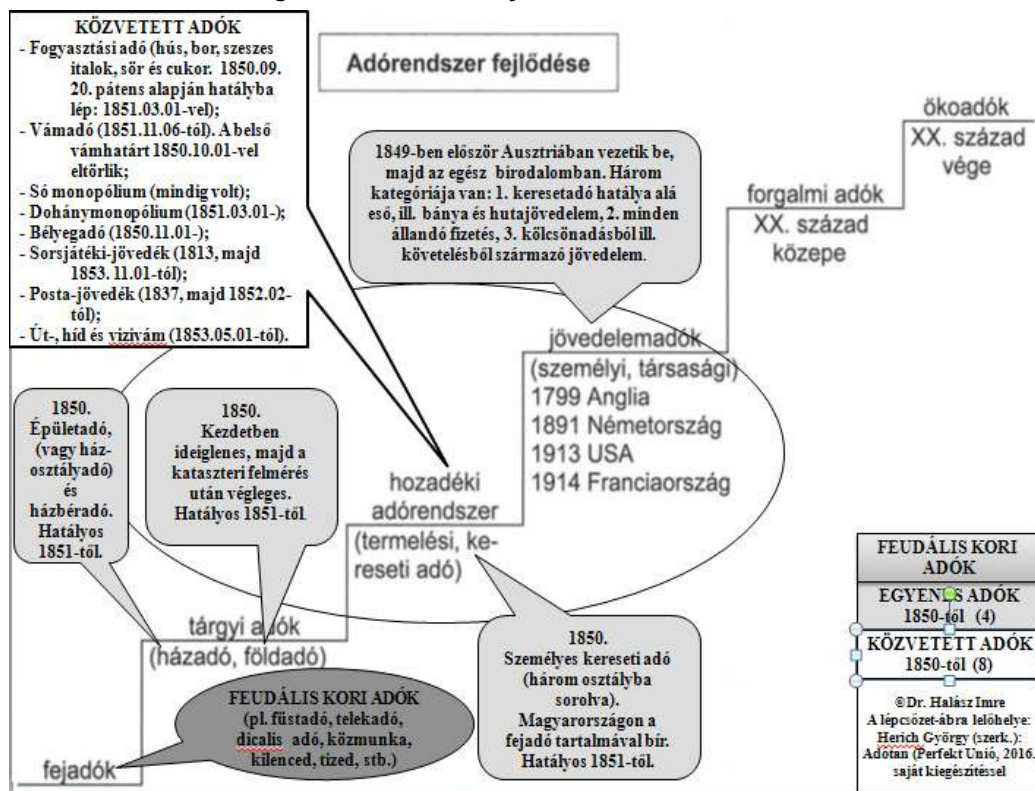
KÖZVETETT ADÓK
- Fogyasztási adó (hús, bor, szeszes italok, sör és cukor. 1850.09. 20. pátens alapján hatályba lép: 1851.03.01-vel);
- Vámadó (1851.11.06-tól). A belső vámhatárt 1850.10.01-vel eltörlik;
- Só monopólium (mindig volt);
- Dohánymonopólium (1851.03.01-);
- Bélyegadó (1850.11.01-);
- Sorsjátéki-jövedék (1813, majd 1853. 11.01-től);
- Posta-jövedék (1837, majd 1852.02-től);
- Út-, híd és vizivám (1853.05.01-től).

Adórendszer fejlődése

1849-ben először Ausztriában vezetik be, majd az egész birodalomban. Három kategóriája van: 1. keresetadó hatálya alá eső, ill. bánya és hutajövedelem, 2. minden állandó fizetés, 3. kölcsönadásból ill. követelésből származó jövedelem.

ökoadók
XX. század vége

forgalmi adók
XX. század közepe

jövedelemadók
(személyi, társasági)
1799 Anglia
1891 Németország
1913 USA
1914 Franciaország

1850. Épületadó, (vagy házosztályadó) és házbéradó. Hatályos 1851-től.

1850. Kezdetben ideiglenes, majd a kataszteri felmérés után végleges. Hatályos 1851-től.

hozadéki adórendszer
(termelési, kereseti adó)

tárgyi adók
(házadó, földadó)

fejadók

FEUDÁLIS KORI ADÓK
(pl. füstadó, telekadó, dicalis adó, közmunka, kilenced, tized, stb.)

1850.
Személyes kereseti adó (három osztályba sorolva). Magyarországon a fejadó tartalmával bír. Hatályos 1851-től.

FEUDÁLIS KORI ADÓK
EGYENES ADÓK 1850-től (4)
KÖZVETETT ADÓK 1850-től (8)

© Dr. Halász Imre
A lépcsőzet-ábra lelőhelye: Herich György (szerk.): Adótan (Perfekt Unió, 2016. saját kiegészítéssel